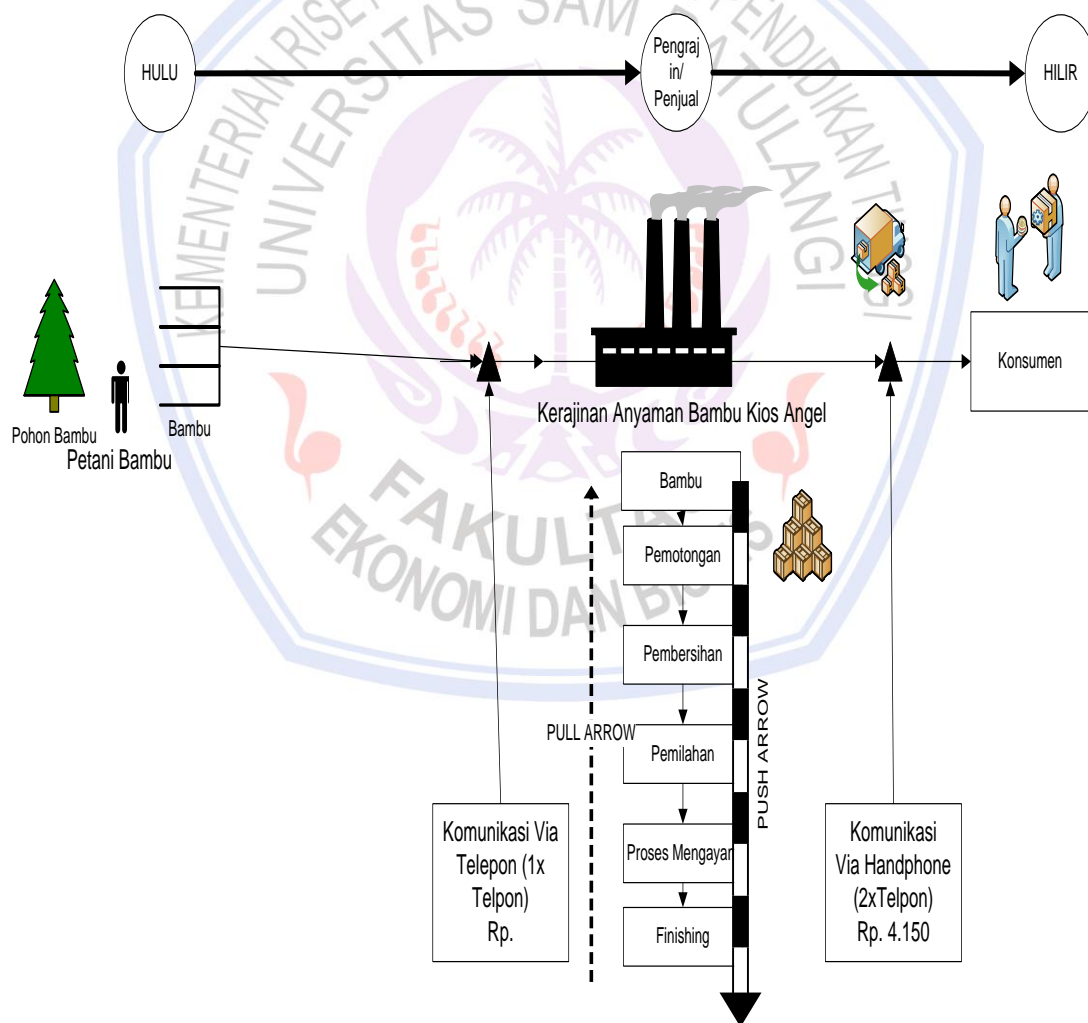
HULU

Pengraj in/ Penjual

HILIR

Pohon Bambu

Petani Bambu

Bambu

Kerajinan Anyaman Bambu Kios Angel

Konsumen

Bambu

Pemotongan

Pembersihan

PULL ARROW

Pemilahan

Proses Mengayam

Finishing

PUSH ARROW

Komunikasi Via Telepon (1x Telpon) Rp.

Komunikasi Via Handphone (2xTelpon) Rp. 4.150

KEMENTERIAN RISET UNIVERSITAS SAM RATULANGI PENDIDIKAN TINGGI FAKULTAS EKONOMI DAN BISNIS